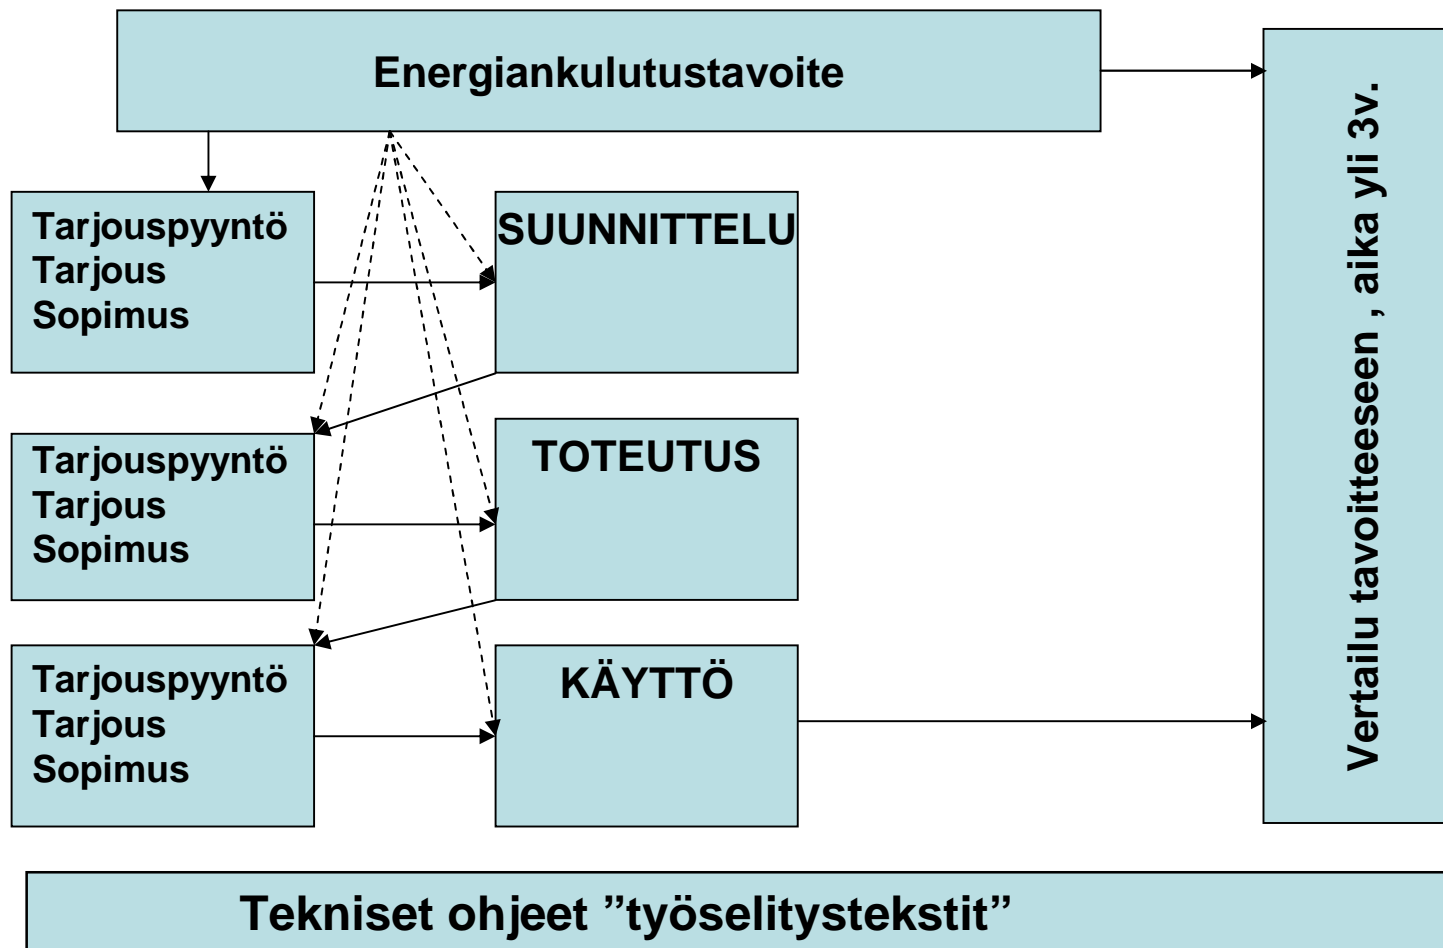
Energiankulutustavoite

Tarjouspyyntö
Tarjous
Sopimus

SUUNNITTELU

Tarjouspyyntö
Tarjous
Sopimus

TOTEUTUS

Tarjouspyyntö
Tarjous
Sopimus

KÄYTTÖ

Vertailu tavoitteeseen , aika yli 3v.

Tekniset ohjeet ”työselitystekstit”